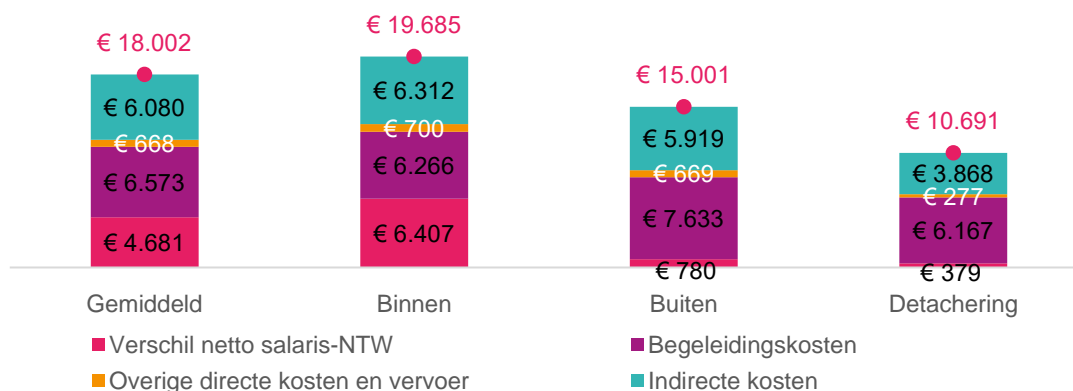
€ 18.002
€ 6.080
€ 668
€ 6.573
€ 4.681

€ 19.685
€ 6.312
€ 700
€ 6.266
€ 6.407

€ 15.001
€ 5.919
€ 669
€ 7.633
€ 780

€ 10.691
€ 3.868
€ 277
€ 6.167
€ 379

Gemiddeld
Binnen
Buiten
Detachering

Verschil netto salaris-NTW
Begeleidingskosten
Overige directe kosten en vervoer
Indirecte kosten